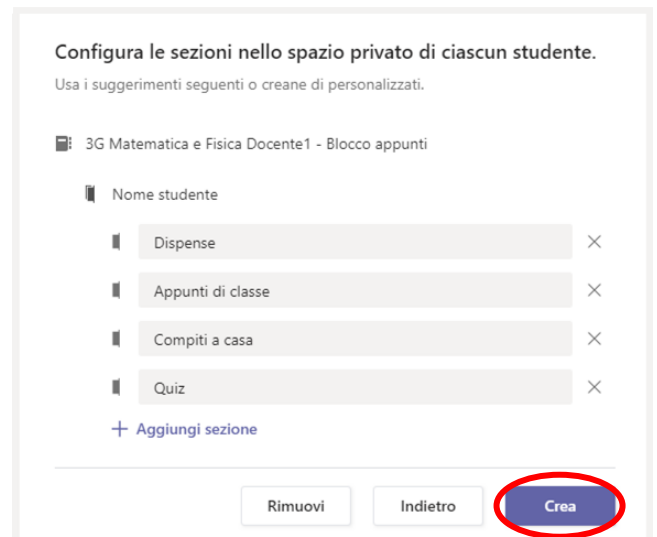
Configura le sezioni nello spazio privato di ciascun studente.

Usa i suggerimenti seguenti o creane di personalizzati.

3G Matematica e Fisica Docente1 - Blocco appunti

Nome studente

Dispense

Appunti di classe

Compiti a casa

Quiz

+ Aggiungi sezione

Rimuovi

Indietro

Crea